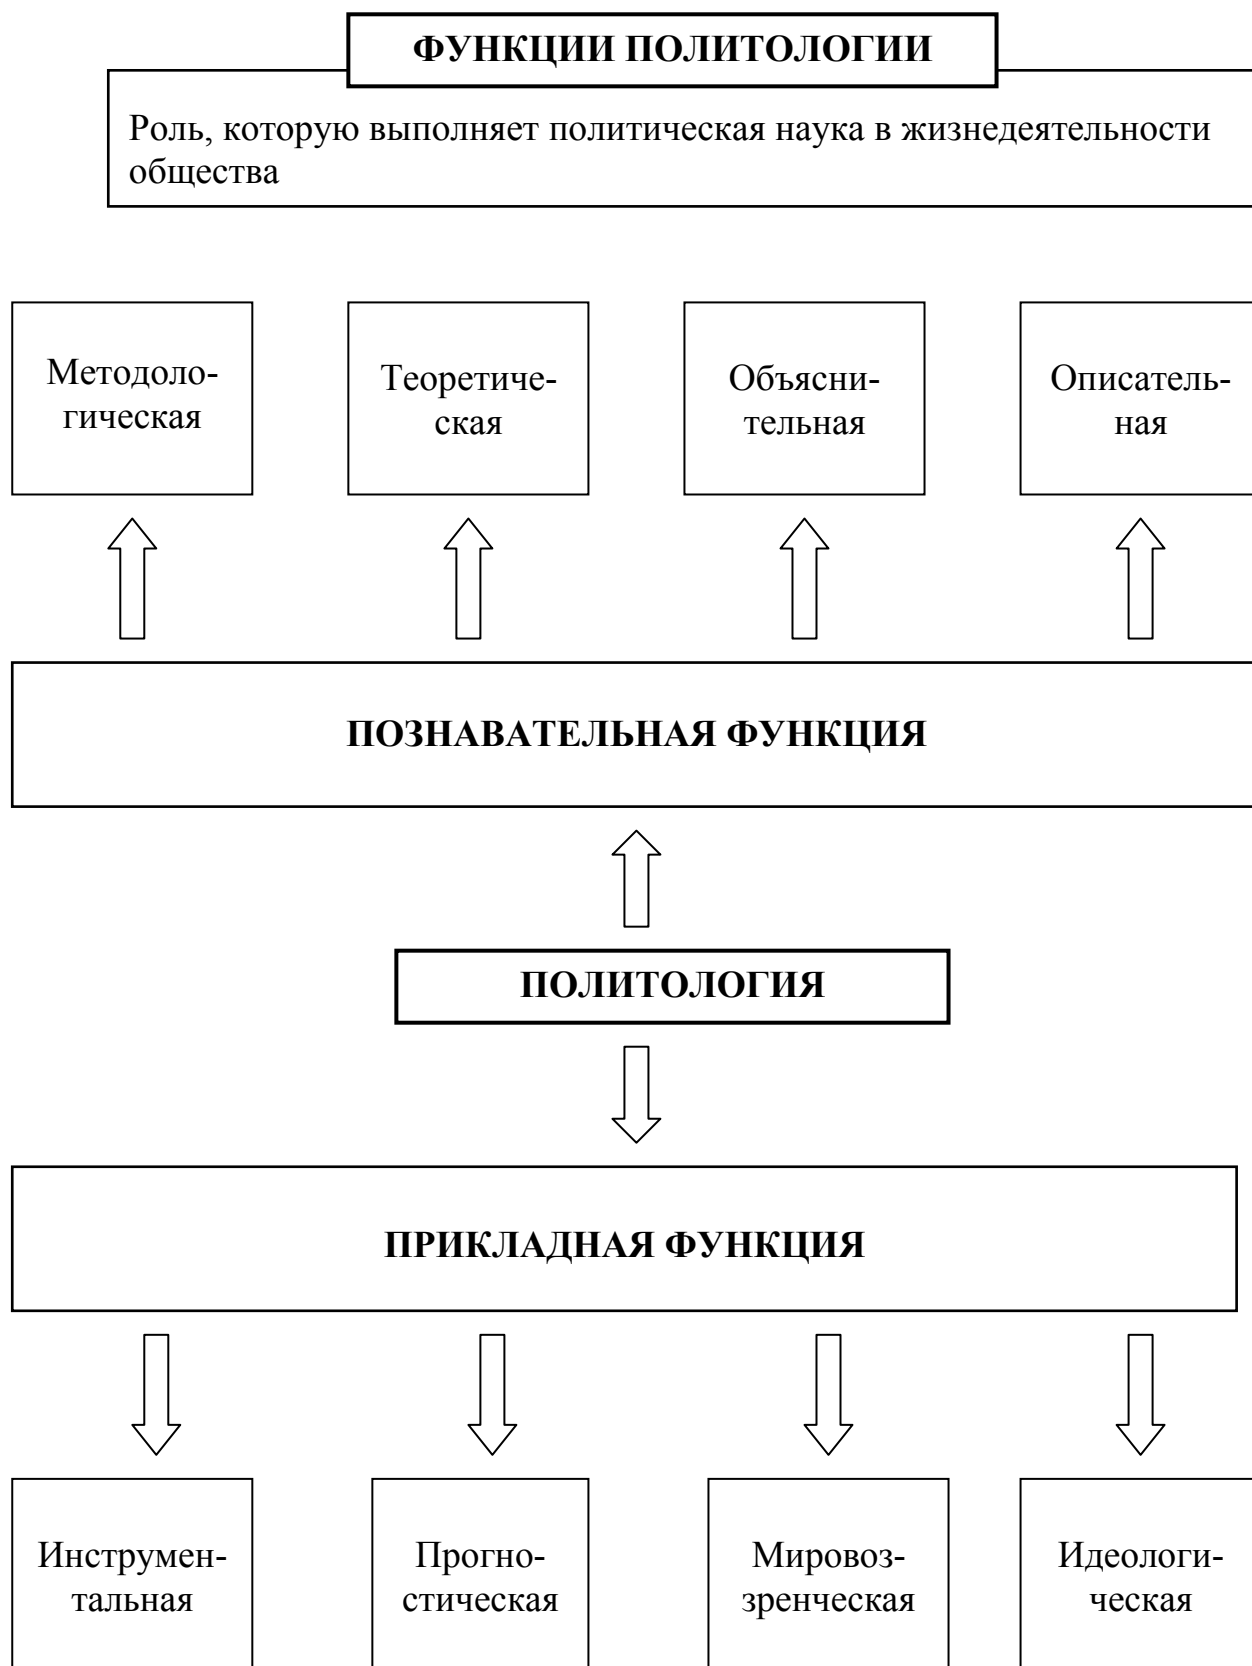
ФУНКЦИИ ПОЛИТОЛОГИИ

Роль, которую выполняет политическая наука в жизнедеятельности общества

Методологическая

Теоретическая

Объяснительная

Описательная

ПОЗНАВАТЕЛЬНАЯ ФУНКЦИЯ

ПОЛИТОЛОГИЯ

ПРИКЛАДНАЯ ФУНКЦИЯ

Инструментальная

Прогностическая

Мировозренческая

Идеологическая